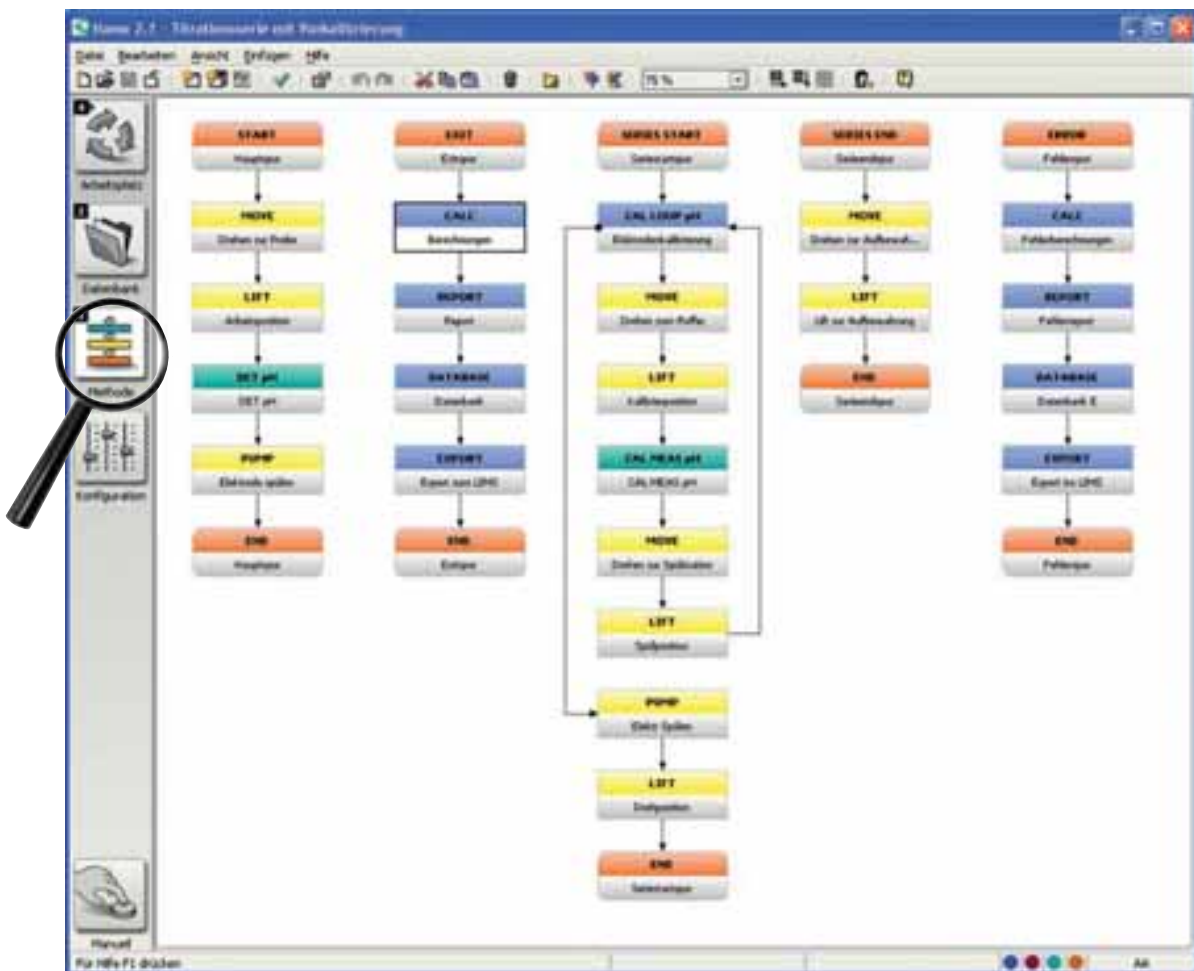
tiamo 2.1 - Titrationsserie mit Kalibrierung

Datei Bearbeiten Ansicht Einfügen Hilfe

75 %

Arbeitsplatz

Datenbank

Methode

Konfiguration

Manuell

START
Hauptspur

MOVE
Drehen zu Probe

LIFT
Arbeitsposition

DET pH
DET pH

PUMP
Elektrode spülen

END
Hauptspur

EXIT
Exitspur

CALC
Berechnungen

REPORT
Report

DATABASE
Datenbank

EXPORT
Export zum LIMS

END
Exitspur

SERIES START
Seriestartspur

CAL LOOP pH
Elektrodenkalibrierung

MOVE
Drehen zum Puffer

LIFT
Kalibrierposition

CAL MEAS pH
CAL MEAS pH

MOVE
Drehen zur Spülstation

LIFT
Spülposition

PUMP
Elektr. Spülen

LIFT
Endposition

END
Seriestartspur

SERIES END
Serieendspur

MOVE
Drehen zur Aufbewah...

LIFT
Lift zur Aufbewahrung

END
Serieendspur

ERROR
Fehlerspur

CALC
Fehlerberechnungen

REPORT
Fehlerreport

DATABASE
Datenbank E

EXPORT
Export ins LIMS

END
Fehlerspur

Für Hilfe F1 drücken

AA